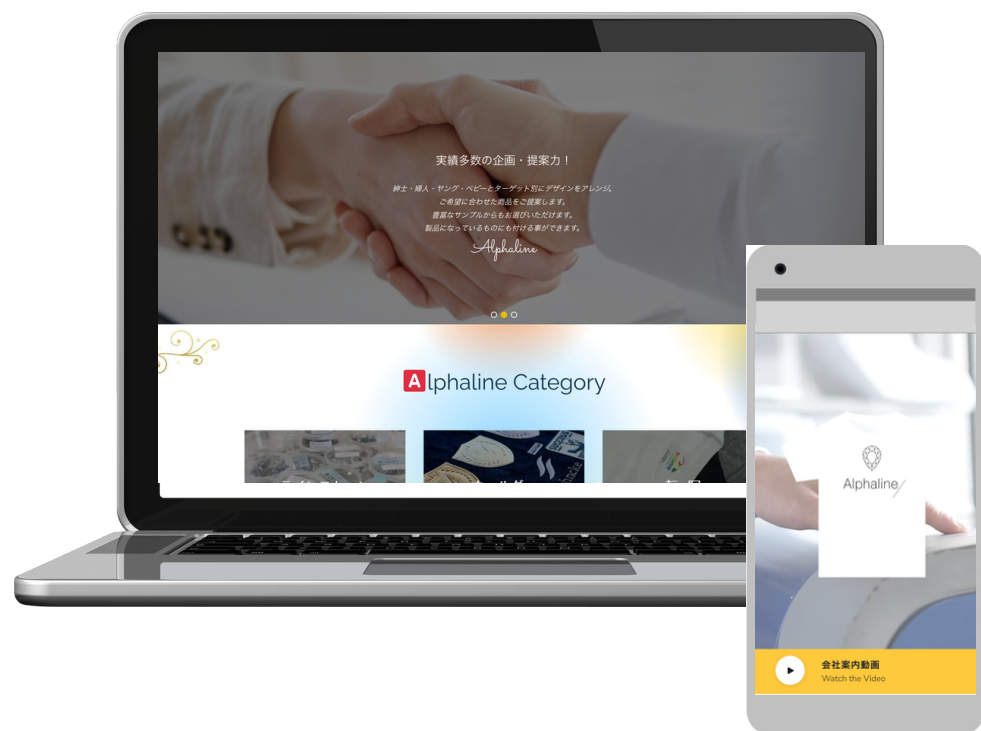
実績多数の企画・提案力！

紳士・婦人・ヤング・ベビーとターゲット別にデザインをアレンジ。
ご希望に合わせた商品をご提案します。
豊富なサンプルからもお選びいただけます。
製品になっているものにも付ける事ができます。

Alphaline

Alphaline Category

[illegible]

Alphaline

会社案内動画
Watch the Video